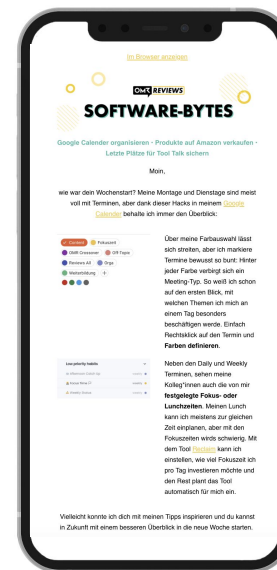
Im Browser anzeigen

OMR REVIEWS

SOFTWARE-BYTES

Google Calender organisieren - Produkte auf Amazon verkaufen - Letzte Plätze für Tool Talk sichern

Moin,

wie war dein Wochenstart? Meine Montage und Dienstage sind meist voll mit Terminen, aber dank dieser Hacks in meinem Google Calender behalte ich immer den Überblick:

Content Fokuszeit OMR Crossover Off Topic Reviews All Orga Weiterbildung

Über meine Farbauswahl lässt sich streiten, aber ich markiere Termine bewusst so bunt: Hinter jeder Farbe verbirgt sich ein Meeting-Typ. So weiß ich schon auf den ersten Blick, mit welchen Themen ich mich an einem Tag besonders beschäftigen werde. Einfach Rechtsklick auf den Termin und Farben definieren.

Low priority habits

Neben den Daily und Weekly Terminen, sehen meine Kolleg*innen auch die von mir festgelegte Fokus- oder Lunchzeiten. Meinen Lunch kann ich meistens zur gleichen Zeit einplanen, aber mit den Fokuszeiten wirds schwierig. Mit dem Tool Reclaim kann ich einstellen, wie viel Fokuszeit ich pro Tag investieren möchte und den Rest plant das Tool automatisch für mich ein.

Vielleicht konnte ich dich mit meinen Tipps inspirieren und du kannst in Zukunft mit einem besseren Überblick in die neue Woche starten.